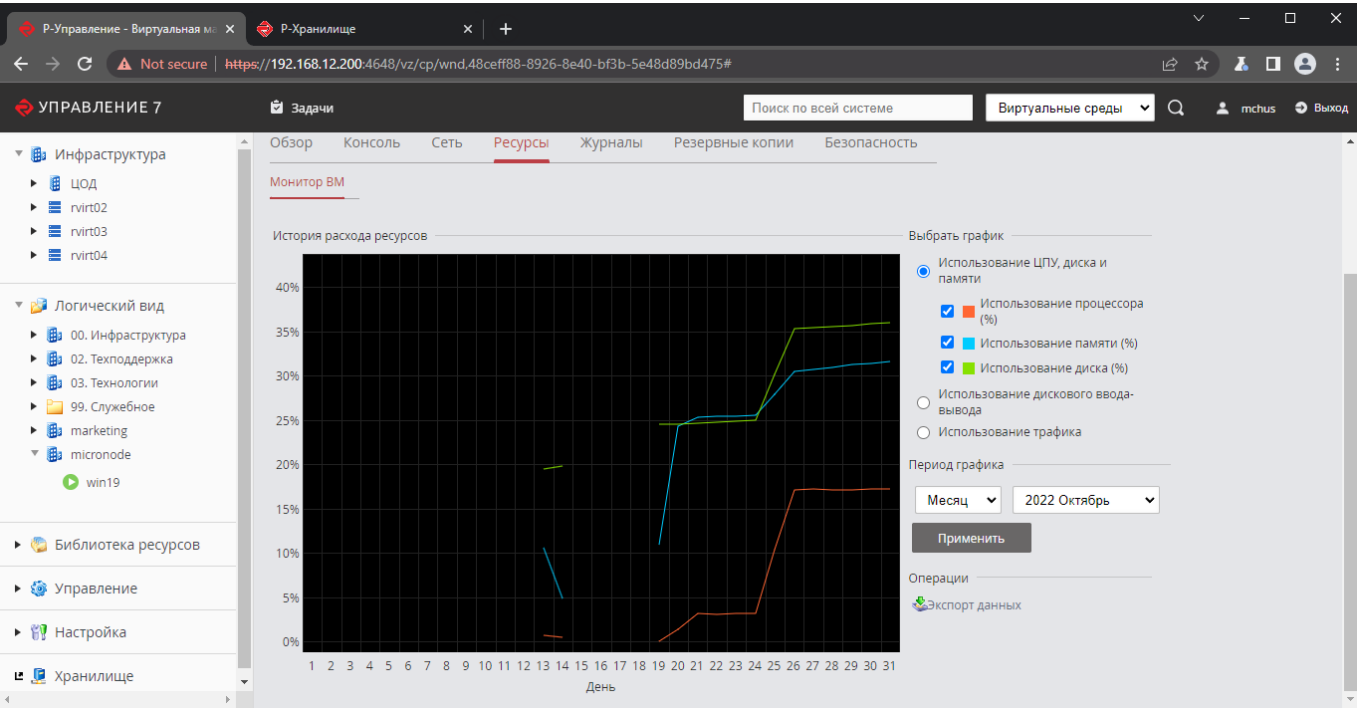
Р-Управление - Виртуальная ма ×
Р-Хранилище ×
+

Not secure | https://192.168.12.200:4648/vz/cp/wnd,48ceff88-8926-8e40-bf3b-5e48d89bd475#

УПРАВЛЕНИЕ 7
Задачи
Поиск по всей системе
Виртуальные среды
mchus
Выход

Инфраструктура
ЦОД
rvirt02
rvirt03
rvirt04
Логический вид
00. Инфраструктура
02. Техподдержка
03. Технологии
99. Служебное
marketing
micronode
win19
Библиотека ресурсов
Управление
Настройка
Хранилище

Обзор Консоль Сеть Ресурсы Журналы Резервные копии Безопасность
Монитор ВМ

История расхода ресурсов

40%
35%
30%
25%
20%
15%
10%
5%
0%
1 2 3 4 5 6 7 8 9 10 11 12 13 14 15 16 17 18 19 20 21 22 23 24 25 26 27 28 29 30 31
День

Выбрать график
Использование ЦПУ, диска и памяти
Использование процессора (%)
Использование памяти (%)
Использование диска (%)
Использование дискового ввода-вывода
Использование трафика
Период графика
Месяц
2022 Октябрь
Применить
Операции
Экспорт данных